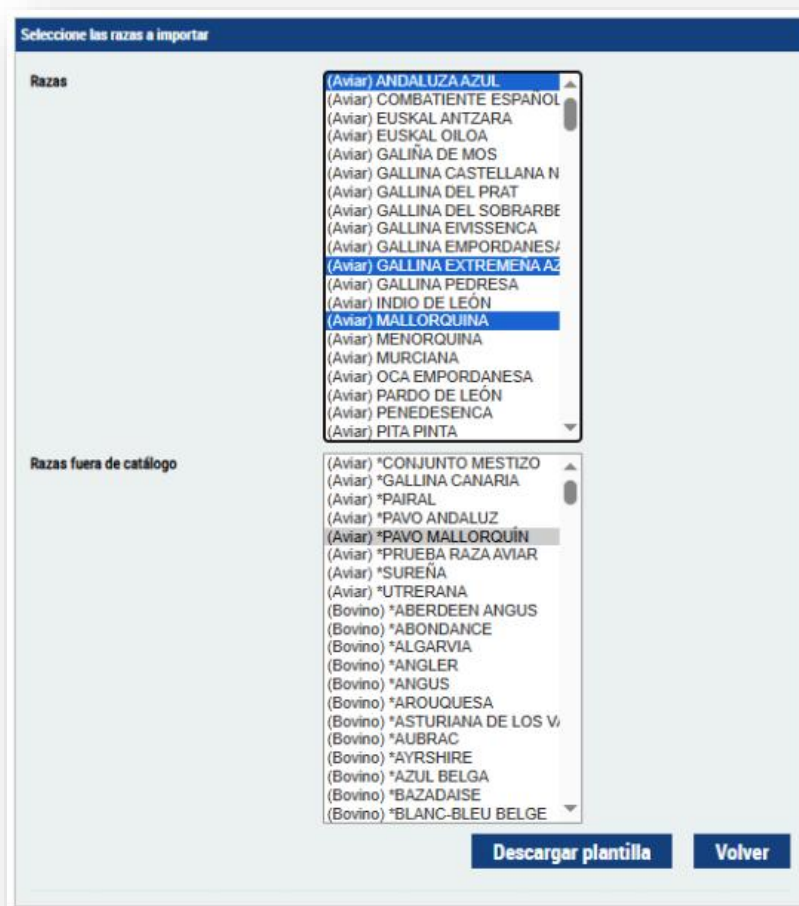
Seleccione las razas a importar

Razas

(Aviar) ANDALUZA AZUL
(Aviar) COMBATIENTE ESPAÑOL
(Aviar) EUSKAL ANTZARA
(Aviar) EUSKAL OILOA
(Aviar) GALIÑA DE MOS
(Aviar) GALLINA CASTELLANA N
(Aviar) GALLINA DEL PRAT
(Aviar) GALLINA DEL SOBRARBE
(Aviar) GALLINA EIVISSENCA
(Aviar) GALLINA EMPORDANES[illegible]
(Aviar) GALLINA EXTREMEÑA AZ
(Aviar) GALLINA PEDRESA
(Aviar) INDIO DE LEÓN
(Aviar) MALLORQUINA
(Aviar) MENORQUINA
(Aviar) MURCIANA
(Aviar) OCA EMPORDANESA
(Aviar) PARDO DE LEÓN
(Aviar) PENEDESENCA
(Aviar) PITA PINTA

Razas fuera de catálogo

(Aviar) *CONJUNTO MESTIZO
(Aviar) *GALLINA CANARIA
(Aviar) *PAIRAL
(Aviar) *PAVO ANDALUZ
(Aviar) *PAVO MALLORQUÍN
(Aviar) *PRUEBA RAZA AVIAR
(Aviar) *SUREÑA
(Aviar) *UTRERANA
(Bovino) *ABERDEEN ANGUS
(Bovino) *ABONDANCE
(Bovino) *ALGARVIA
(Bovino) *ANGLER
(Bovino) *ANGUS
(Bovino) *AROUQUESA
(Bovino) *ASTURIANA DE LOS V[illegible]
(Bovino) *AUBRAC
(Bovino) *AYRSHIRE
(Bovino) *AZUL BELGA
(Bovino) *BAZADAISE
(Bovino) *BLANC-BLEU BELGE

Descargar plantilla
Volver